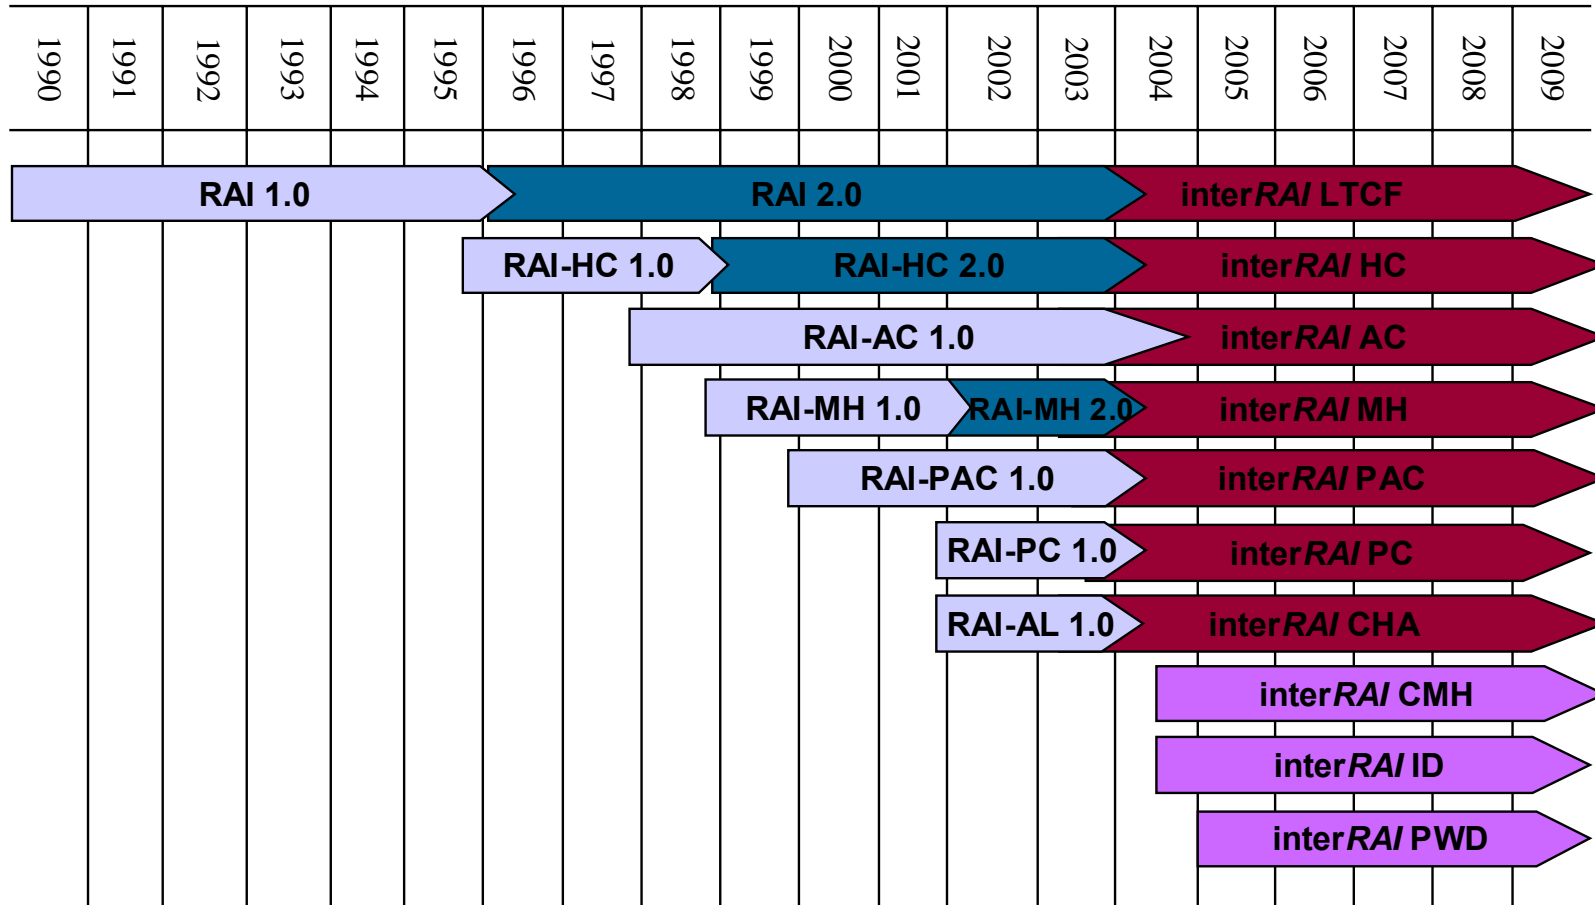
| 1990 | 1991 | 1992 | 1993 | 1994 | 1995 | 1996 | 1997 | 1998 | 1999 | 2000 | 2001 | 2002 | 2003 | 2004 | 2005 | 2006 | 2007 | 2008 | 2009 |
|---|---|---|---|---|---|---|---|---|---|---|---|---|---|---|---|---|---|---|---|

RAI 1.0
RAI 2.0
interRAI LTCF

RAI-HC 1.0
RAI-HC 2.0
interRAI HC

RAI-AC 1.0
interRAI AC

RAI-MH 1.0
RAI-MH 2.0
interRAI MH

RAI-PAC 1.0
interRAI PAC

RAI-PC 1.0
interRAI PC

RAI-AL 1.0
interRAI CHA

interRAI CMH

interRAI ID

interRAI PWD